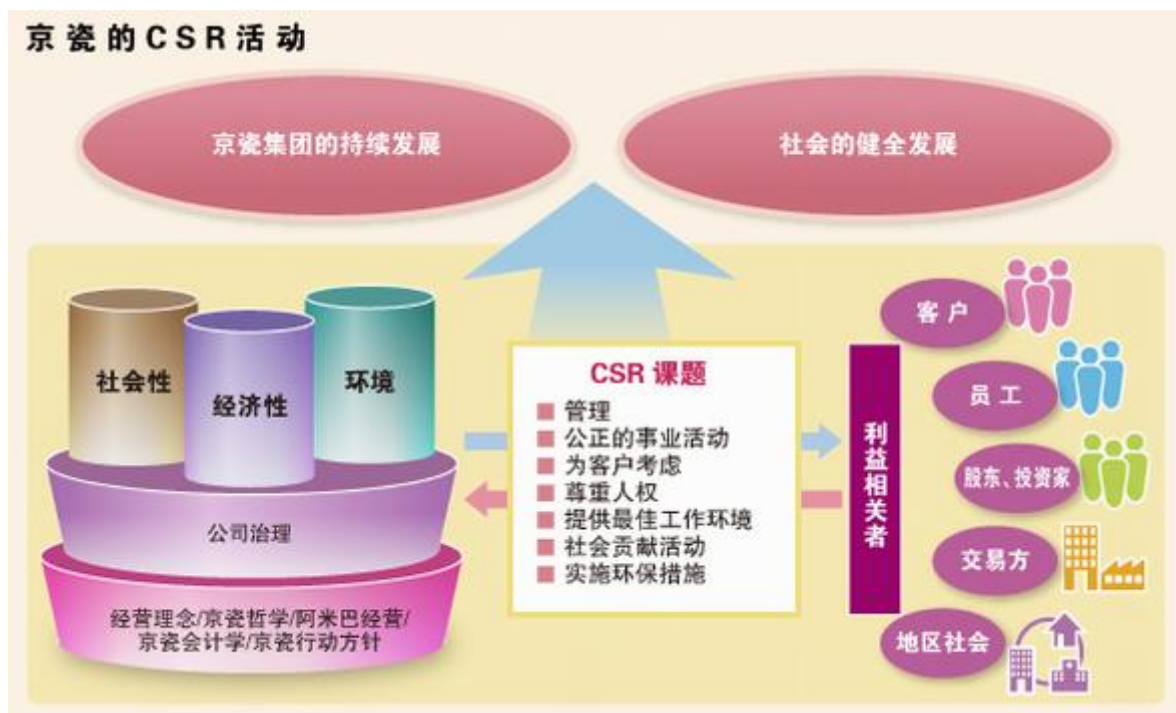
京瓷的CSR活动

京瓷集团的持续发展

社会的健全发展

社会性

经济性

环境

公司治理

经营理念/京瓷哲学/阿米巴经营/京瓷会计学/京瓷行动方针

CSR 课题

■ 管理
■ 公正的事业活动
■ 为客户考虑
■ 尊重人权
■ 提供最佳工作环境
■ 社会贡献活动
■ 实施环保措施

利益相关者

客户

员工

股东、投资家

交易方

地区社会